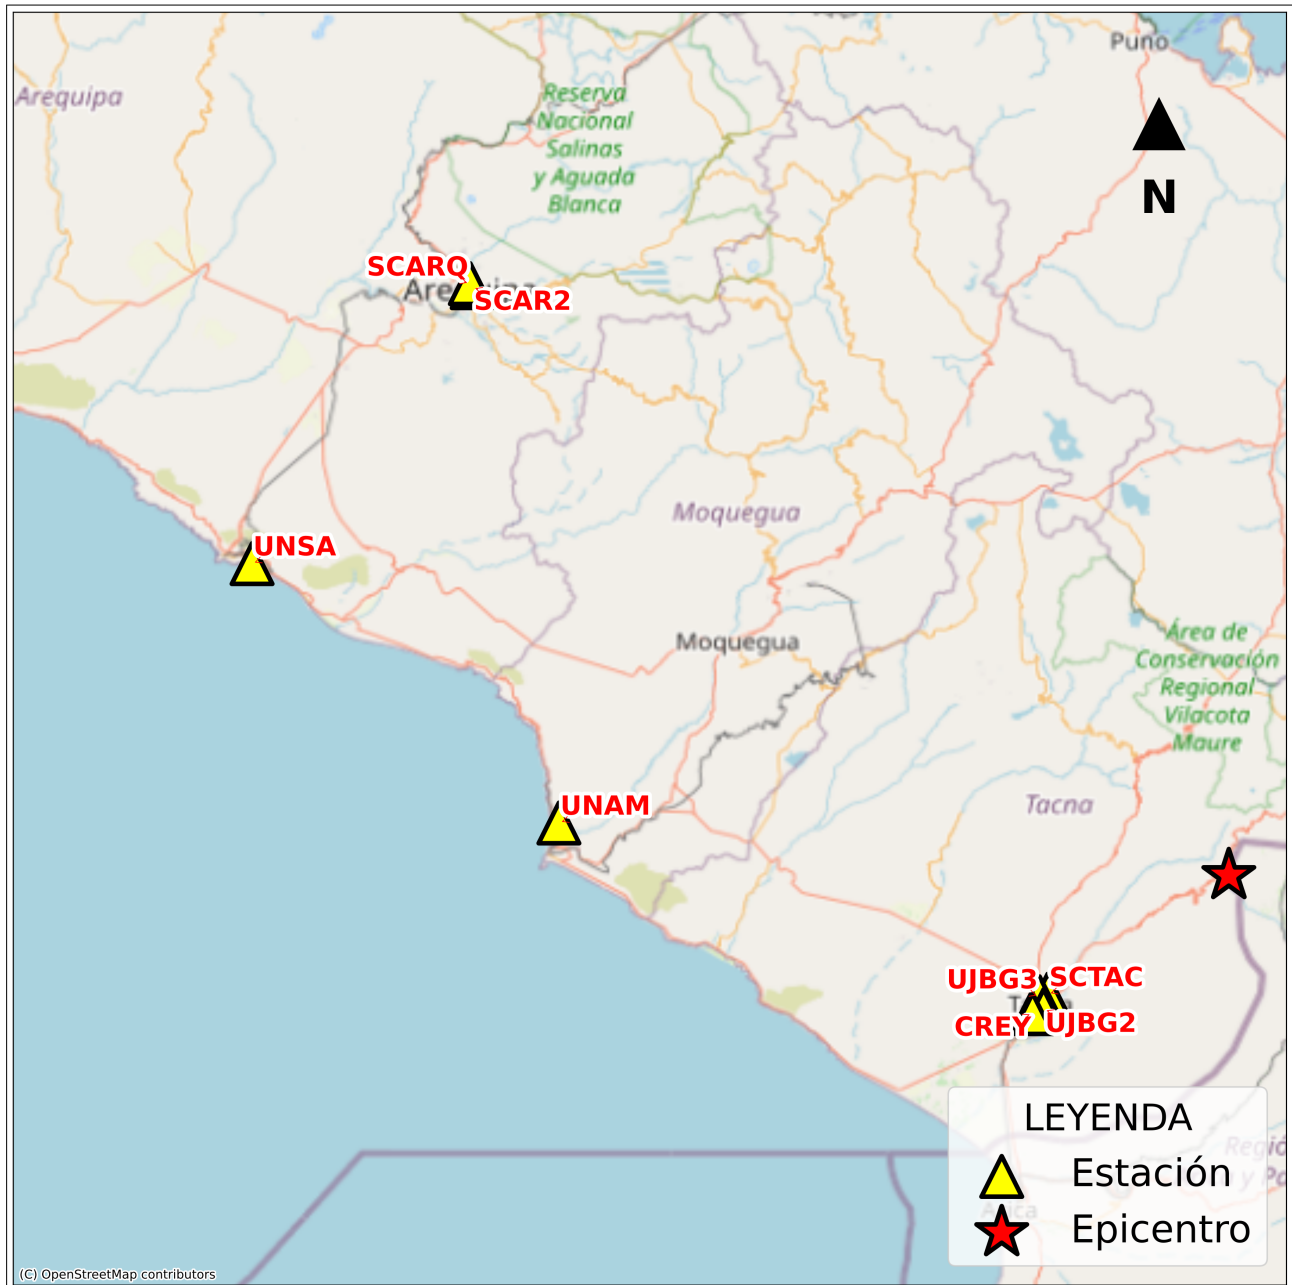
Puno

Arequipa

Reserva Nacional Salinas y Aguada Blanca

N

SCARQ
Arequipa
SCAR2

Moquegua

UNSA

Moquegua

Área de Conservación Regional Vilacota Maure

Tacna

UNAM

UJBG3
SCTAC
Tacna
CREY
UJBG2

LEYENDA
Estación
Epicentro

Región
y Pa

Arica

(C) OpenStreetMap contributors